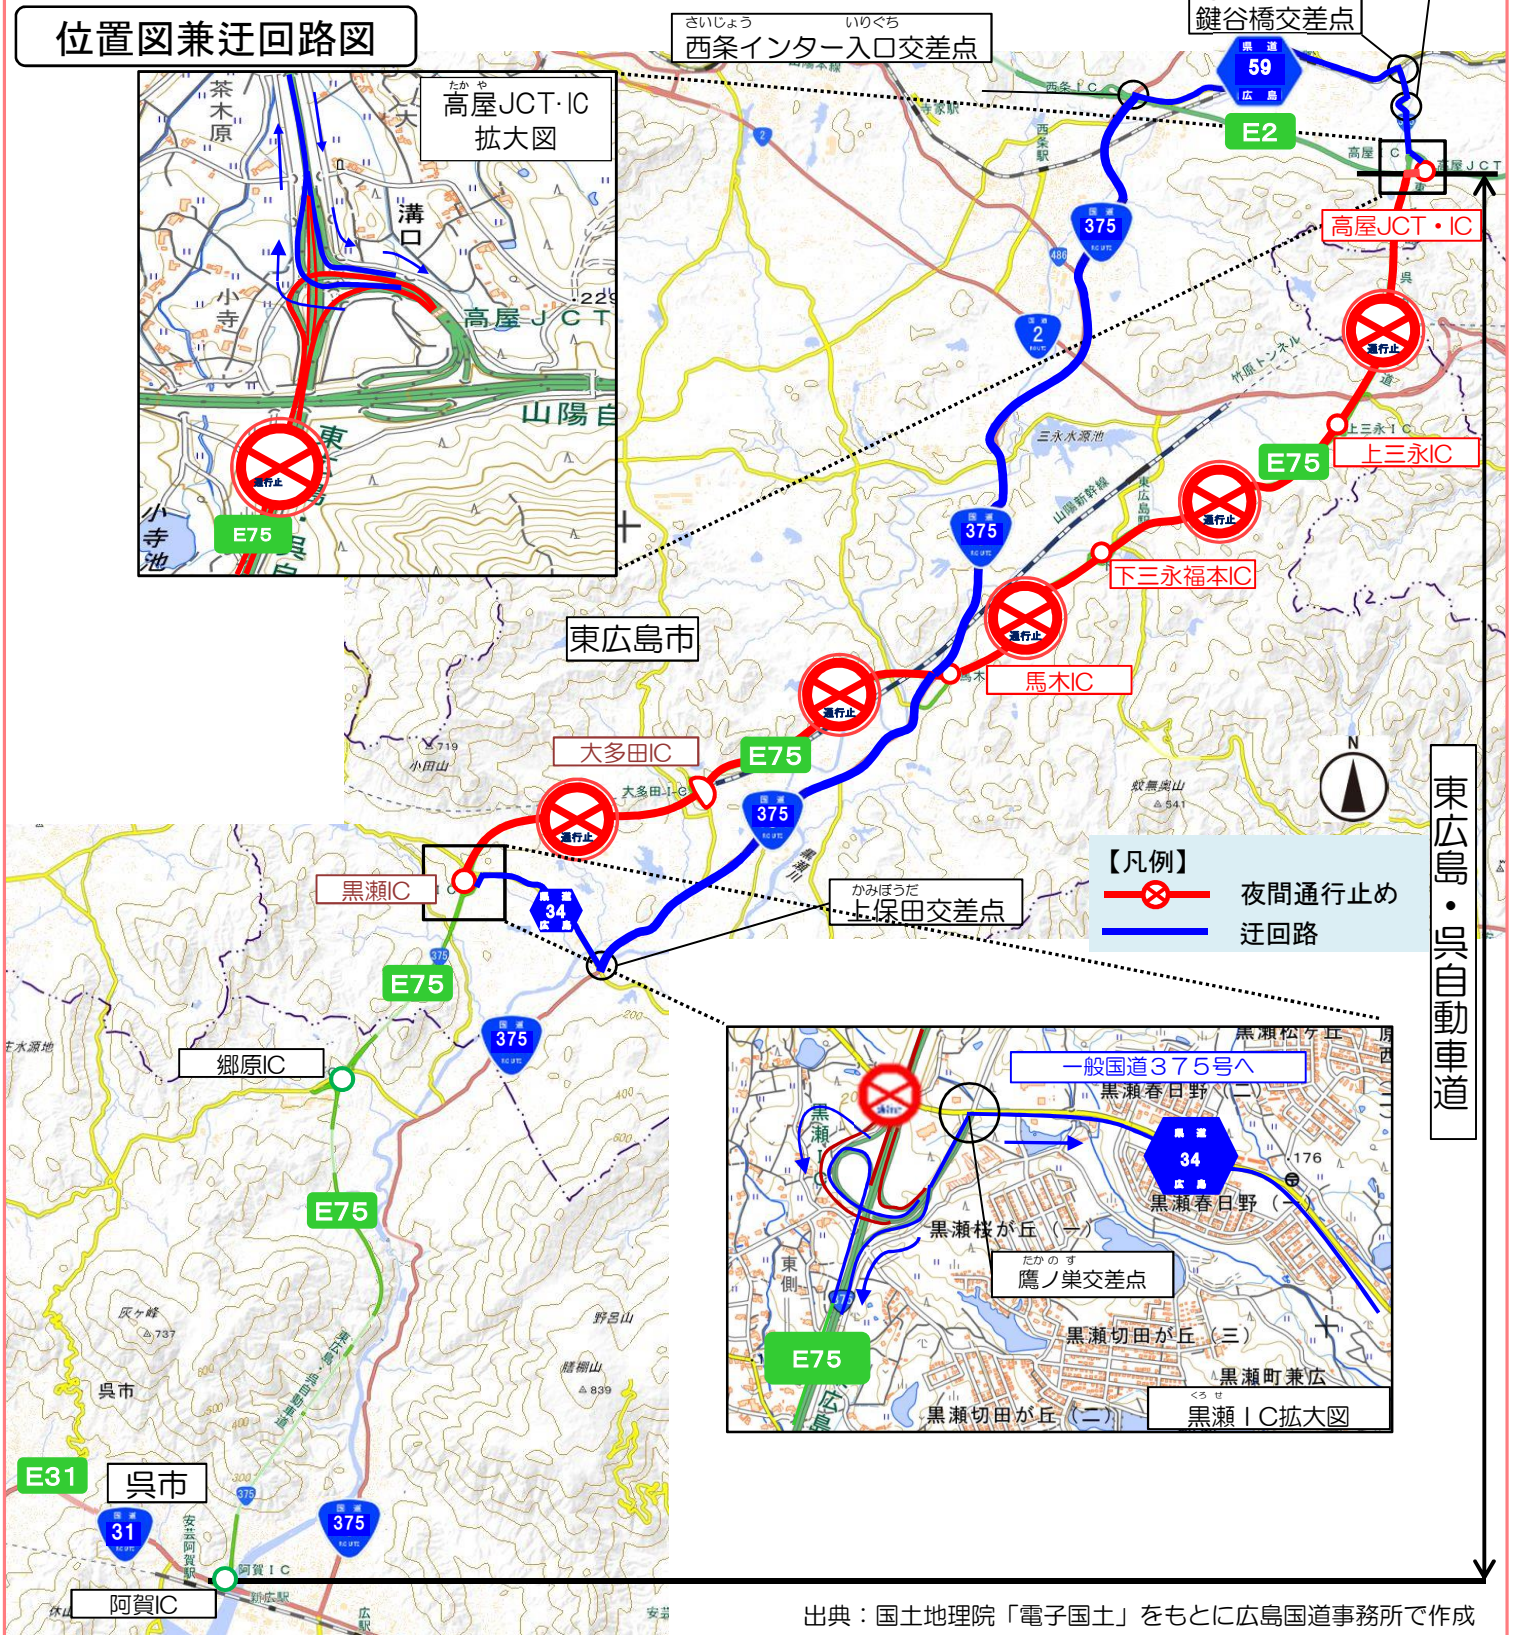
位置図兼迂回路図

さいじょう いりぐち
西条インター入口交差点

鍵谷橋交差点

県道 59 広島

E2

たか や
高屋JCT·IC
拡大図

茶木原
溝口
小寺
高屋JCT
山陽自
東
小寺池
E75
通行止
229

西条IC
寺家駅
西条駅
375
2
486
高屋JCT
高屋JCT・IC
呉
通行止
竹原トンネル
上三永IC
上三永IC
E75
三永水源池
山陽新幹線
東広島駅
通行止
375
下三永福本IC
東広島市
通行止
馬木
馬木IC
通行止
大多田IC
E75
大多田IC
719
小田山
通行止
375
黒瀬川
蚊無奥山
541
N
黒瀬IC
県道 34 広島
かみぼうだ
上保田交差点
【凡例】
夜間通行止め
迂回路
東広島・呉自動車道
375
E75
水源地
375
郷原IC
E75
200
400
600
800
一般国道375号へ
黒瀬松ケ丘
黒瀬春日野（二）
34
176
黒瀬春日野（一）
黒瀬
黒瀬桜が丘（一）
たか の す
鷹ノ巣交差点
東側
E75
黒瀬切田が丘（三）
黒瀬町兼広
くろ せ
黒瀬切田が丘（二）
黒瀬IC拡大図
広島
灰ヶ峰
737
野呂山
膳棚山
839
呉市
E31
呉市
31
375
安芸阿賀駅
阿賀IC
375
新広駅
阿賀IC
広駅
安芸
出典：国土地理院「電子国土」をもとに広島国道事務所で作成